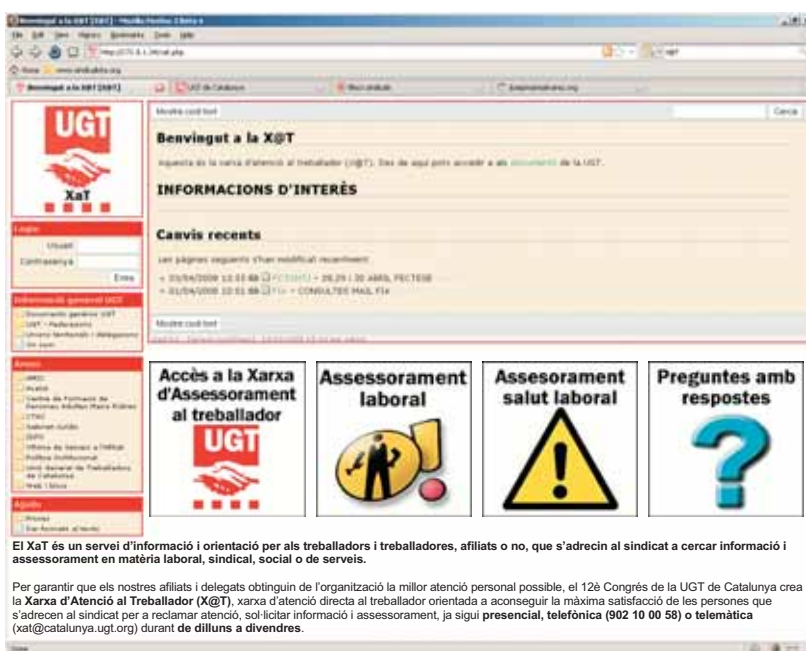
Benvingut a la XAT [XAT] - Mozilla Firefox

UGT

XaT

Login

Usuari

Contrasenya

Entra

Informació general UGT

Arees

Ajuda

Mostra codi font

Cerca

Benvingut a la X@T

Aquesta és la xarxa d'atenció al treballador (X@T). Des de aquí podeu accedir a als documents de la UGT.

INFORMACIONS D'INTERÈS

Canvis recents

Les pàgines següents s'han modificat recentment:

Mostra codi font

Accès a la Xarxa d'Assessorament al treballador

UGT

Assessorament laboral

Assesorament salut laboral

Preguntes amb respostes

El XaT és un servei d'informació i orientació per als treballadors i treballadores, afiliats o no, que s'adrecin al sindicat a cercar informació i assessorament en matèria laboral, sindical, social o de serveis.

Per garantir que els nostres afiliats i delegats obtinguin de l'organització la millor atenció personal possible, el 12è Congrés de la UGT de Catalunya crea la Xarxa d'Atenció al Treballador (X@T), xarxa d'atenció directa al treballador orientada a aconseguir la màxima satisfacció de les persones que s'adrecen al sindicat per a reclamar atenció, sol·licitar informació i assessorament, ja sigui presencial, telefònica (902 10 00 58) o telemàtica (xat@catalunya.ugt.org) durant de dilluns a divendres.